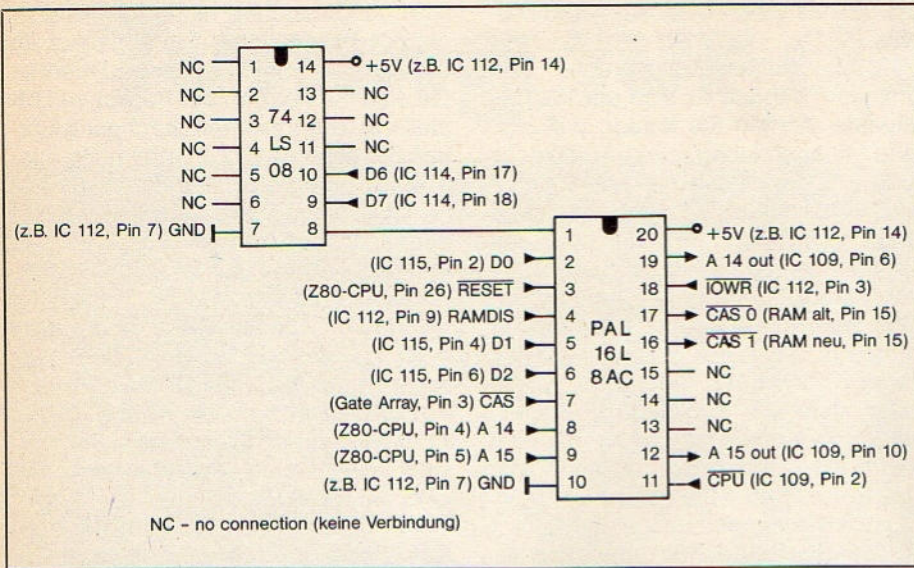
NC 1 14 +5V (z.B. IC 112, Pin 14)
NC 2 13 NC
NC 3 74 12 NC
NC 4 LS 11 NC
NC 5 08 10 D6 (IC 114, Pin 17)
NC 6 9 D7 (IC 114, Pin 18)
(z.B. IC 112, Pin 7) GND 7 8

1 20 +5V (z.B. IC 112, Pin 14)
(IC 115, Pin 2) D0 2 19 A 14 out (IC 109, Pin 6)
(Z80-CPU, Pin 26) $\overline{\text{RESET}}$ 3 18 $\overline{\text{IOWR}}$ (IC 112, Pin 3)
(IC 112, Pin 9) RAMDIS 4 17 $\overline{\text{CAS 0}}$ (RAM alt, Pin 15)
(IC 115, Pin 4) D1 5 PAL 16 L 8 AC 16 $\overline{\text{CAS 1}}$ (RAM neu, Pin 15)
(IC 115, Pin 6) D2 6 15 NC
(Gate Array, Pin 3) $\overline{\text{CAS}}$ 7 14 NC
(Z80-CPU, Pin 4) A 14 8 13 NC
(Z80-CPU, Pin 5) A 15 9 12 A 15 out (IC 109, Pin 10)
(z.B. IC 112, Pin 7) GND 10 11 $\overline{\text{CPU}}$ (IC 109, Pin 2)

NC - no connection (keine Verbindung)